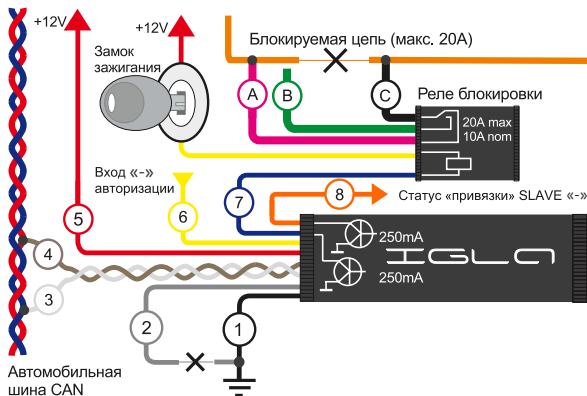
+12V

+12V

Замок зажигания

Блокируемая цепь (макс. 20А)

A

B

C

Реле блокировки

20A max
10A nom

Вход «-» авторизации

5

6

7

8

Статус «привязки» SLAVE «-»

4

3

2

1

250mA

250mA

IGLA

Автомобильная шина CAN